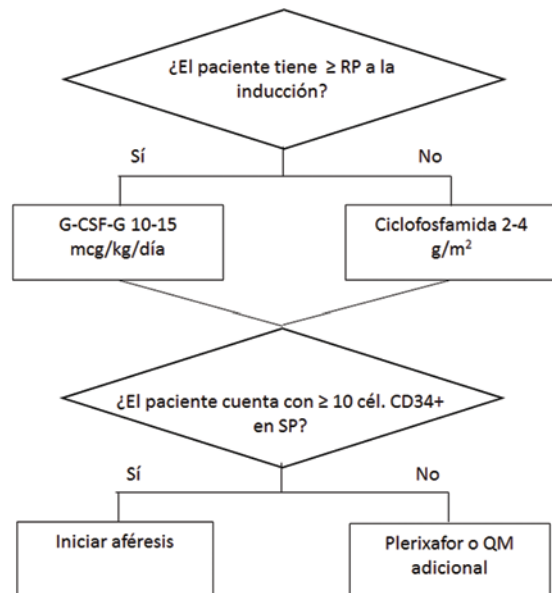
¿El paciente tiene ≥ RP a la inducción?

Sí

No

G-CSF-G 10-15 mcg/kg/día

Ciclofosfamida 2-4 g/m$^2$

¿El paciente cuenta con ≥ 10 cél. CD34+ en SP?

Sí

No

Iniciar aféresis

Plerixafor o QM adicional